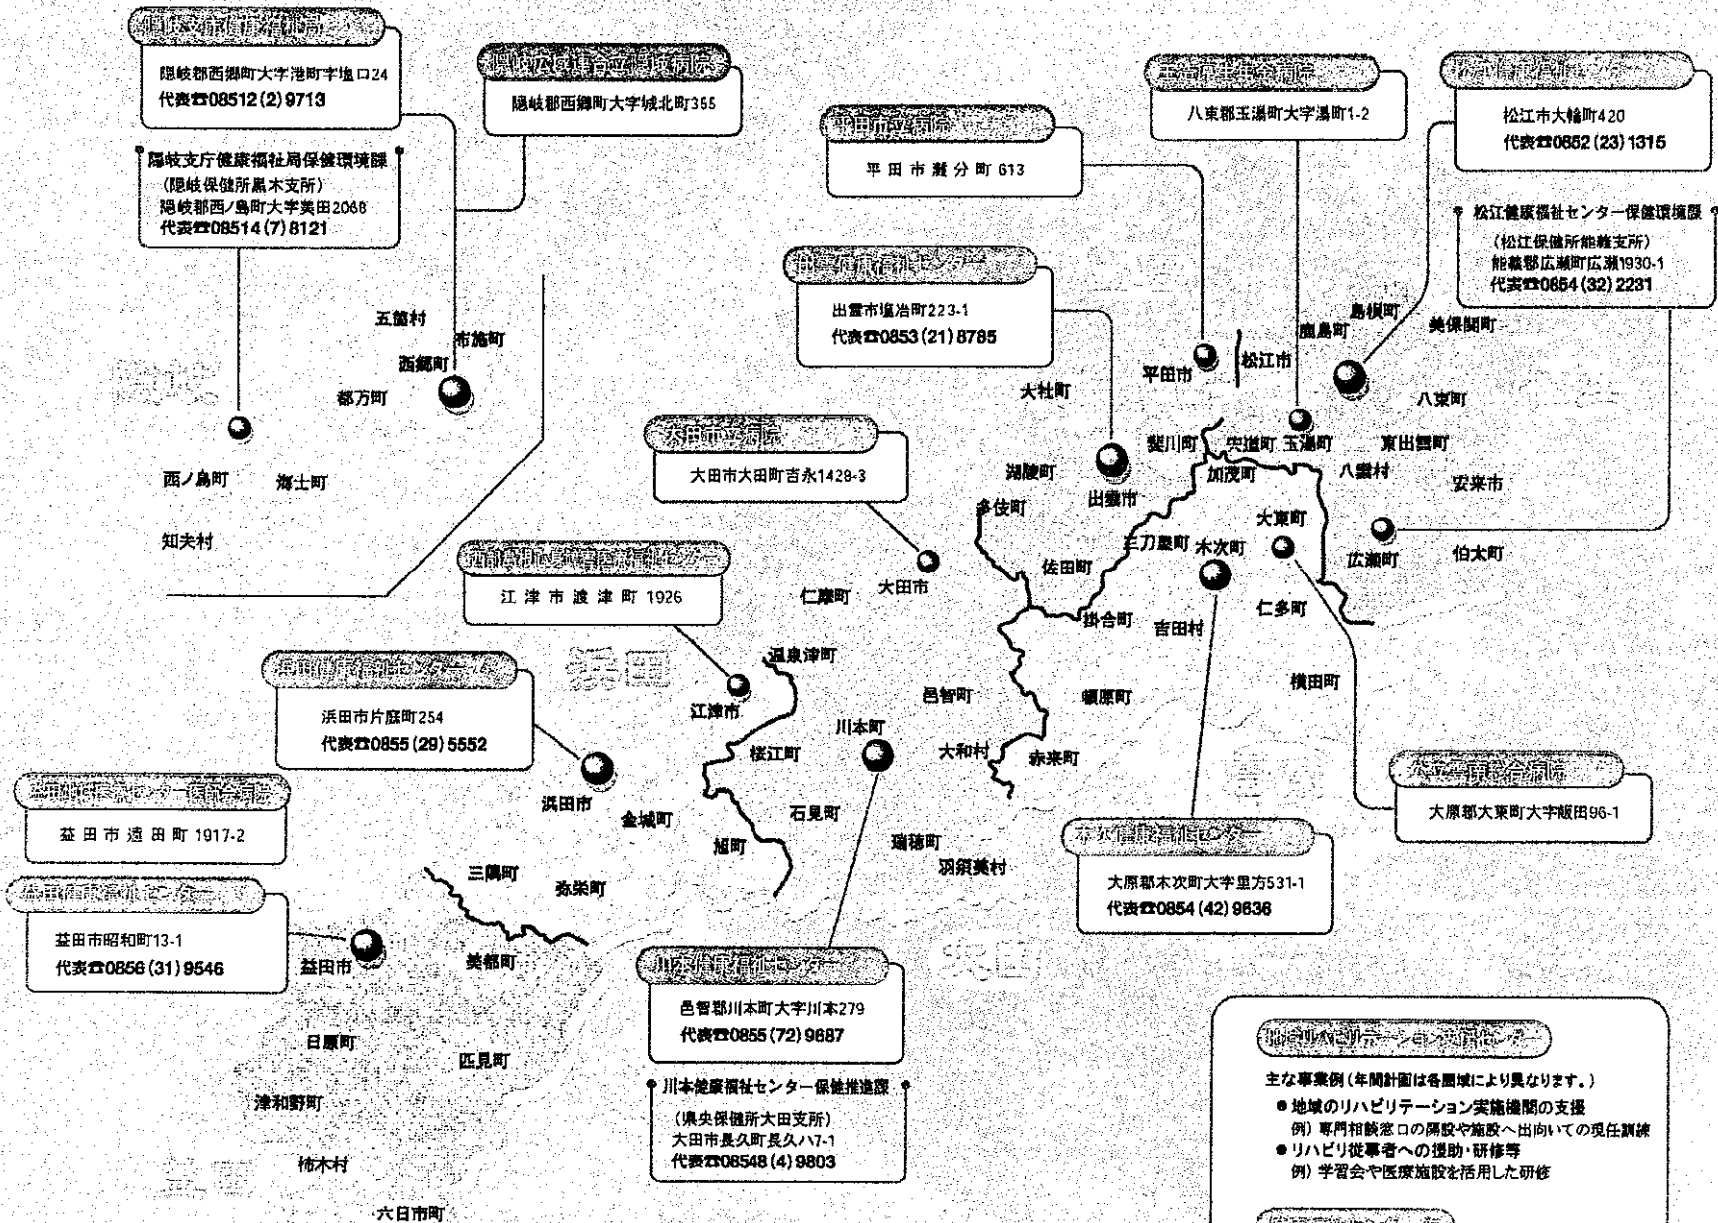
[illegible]
隠岐郡西郷町大字港町字塩口24
代表☎08512(2)9713

隠岐支庁健康福祉局保健環境課
(隠岐保健所黒木支所)
隠岐郡西ノ島町大字美田2068
代表☎08514(7)8121

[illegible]
隠岐郡西郷町大字城北町355

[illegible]
八束郡玉湯町大字湯町1-2

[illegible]
松江市大輪町420
代表☎0852(23)1315

松江健康福祉センター保健環境課
(松江保健所能義支所)
能義郡広瀬町広瀬1930-1
代表☎0854(32)2231

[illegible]
平田市灘分町613

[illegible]
出雲市塩冶町223-1
代表☎0853(21)8785

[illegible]
大田市大田町吉永1428-3

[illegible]
江津市渡津町1926

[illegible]
浜田市片庭町254
代表☎0855(29)5552

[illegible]
益田市遠田町1917-2

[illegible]
益田市昭和町13-1
代表☎0856(31)9546

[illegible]
邑智郡川本町大字川本279
代表☎0855(72)9687

川本健康福祉センター保健推進課
(県央保健所大田支所)
大田市長久町長久ハ7-1
代表☎08548(4)9803

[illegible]
大原郡木次町大字里方531-1
代表☎0854(42)9636

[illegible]
大原郡大東町大字飯田96-1

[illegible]
主な事業例(年間計画は各圏域により異なります。)
● 地域のリハビリテーション実施機関の支援
例)専門相談窓口の開設や施設へ出向いての現任訓練
● リハビリ従事者への援助・研修等
例)学会会や医療施設を活用した研修

五箇村 布施村 西郷町 都万村 西ノ島町 海士町 知夫村 鹿島町 島根町 美保関町 平田市 松江市 大社町 八束町 斐川町 宍道町 玉湯町 東出雲町 湖陵町 出雲市 加茂町 八雲村 安来市 多伎町 大東町 三刀屋町 木次町 広瀬町 伯太町 佐田町 仁摩町 大田市 掛合町 吉田村 仁多町 温泉津町 邑智町 頓原町 横田町 江津市 川本町 桜江町 大和村 赤来町 浜田市 金城町 石見町 瑞穂町 旭町 羽須美村 三隅町 弥栄町 益田市 美都町 日原町 匹見町 津和野町 柿木村 六日市町